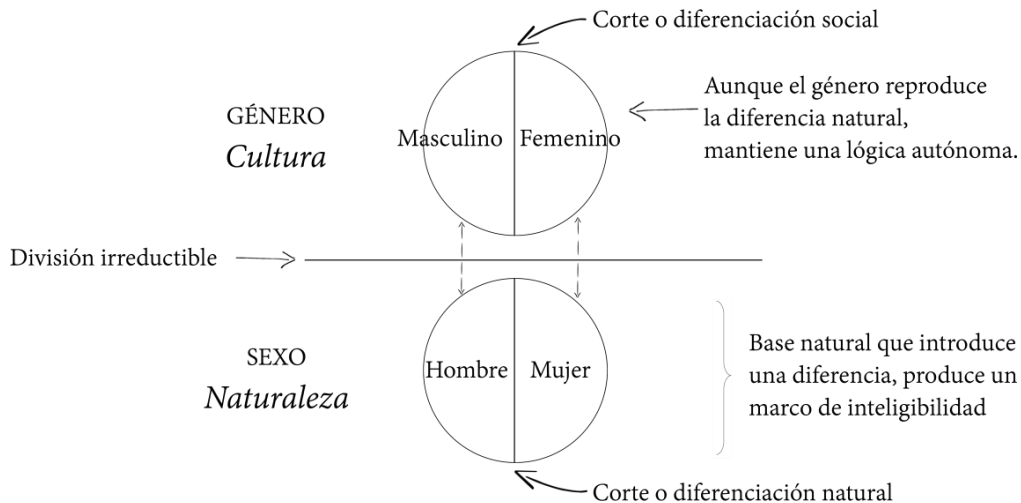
Corte o diferenciación social

GÉNERO
*Cultura*

Masculino | Femenino

Aunque el género reproduce la diferencia natural, mantiene una lógica autónoma.

División irreductible

SEXO
*Naturaleza*

Hombre | Mujer

Base natural que introduce una diferencia, produce un marco de inteligibilidad

Corte o diferenciación natural